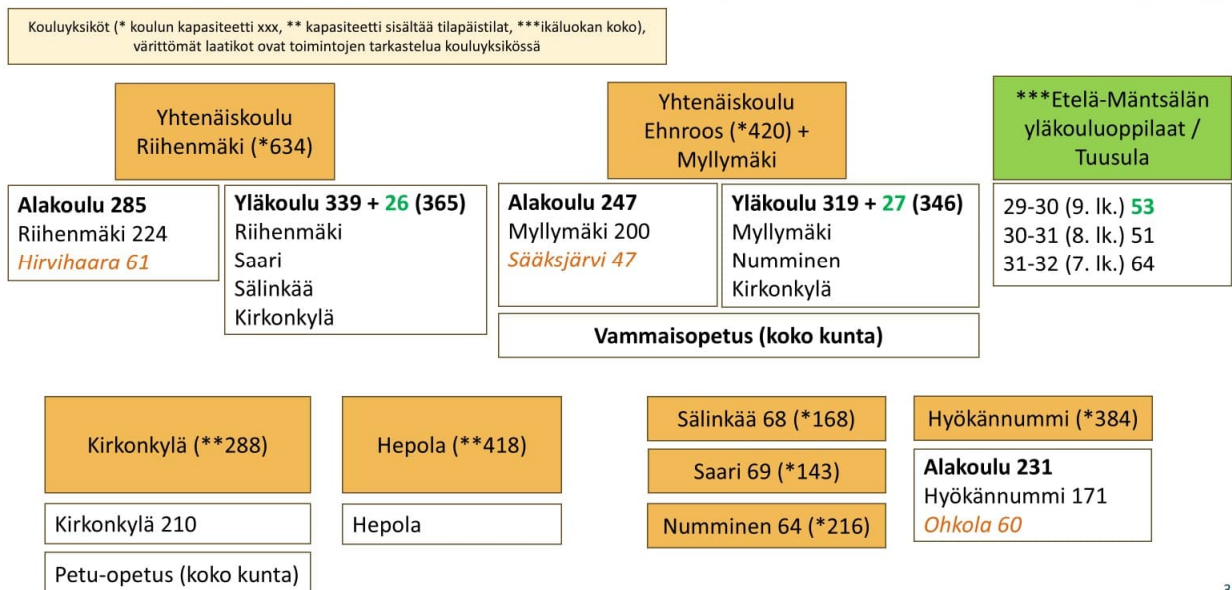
Kouluyksiköt (* koulun kapasiteetti xxx, ** kapasiteetti sisältää tilapäistilat, ***ikäluokan koko), värittömät laatikot ovat toimintojen tarkastelua kouluyksikössä

Yhtenäiskoulu Riihenmäki (*634)

Alakoulu 285
Riihenmäki 224
Hirvihaara 61

Yläkoulu 339 + 26 (365)
Riihenmäki
Saari
Sälinkää
Kirkonkylä

Yhtenäiskoulu Ehnroos (*420) + Myllymäki

Alakoulu 247
Myllymäki 200
Sääksjärvi 47

Yläkoulu 319 + 27 (346)
Myllymäki
Numminen
Kirkonkylä

Vammaisopetus (koko kunta)

***Etelä-Mäntsälän yläkouluoppilaat / Tuusula

29-30 (9. lk.) 53
30-31 (8. lk.) 51
31-32 (7. lk.) 64

Kirkonkylä (**288)

Kirkonkylä 210

Petu-opetus (koko kunta)

Hepola (**418)

Hepola

Sälinkää 68 (*168)

Saari 69 (*143)

Numminen 64 (*216)

Hyökännummi (*384)

Alakoulu 231
Hyökännummi 171
Ohkola 60

3